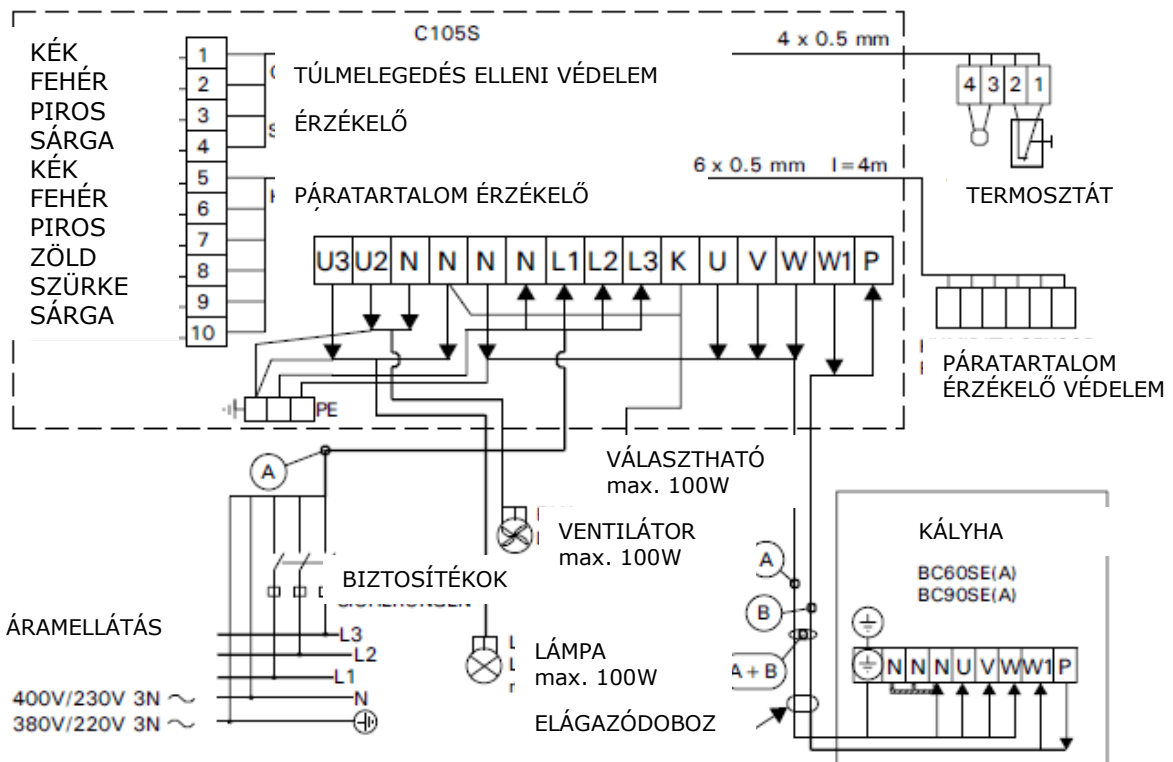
C105S

KÉK
FEHÉR
PIROS
SÁRGA
KÉK
FEHÉR
PIROS
ZÖLD
SZÜRKE
SÁRGA

1
2
3
4
5
6
7
8
9
10

TÚLMELEGEDÉS ELLENI VÉDELEM

ÉRZÉKELŐ

PÁRATARTALOM ÉRZÉKELŐ

4 x 0.5 mm

4 3 2 1

6 x 0.5 mm l=4m

TERMOSZTÁT

U3 U2 N N N N L1 L2 L3 K U V W W1 P

PÁRATARTALOM ÉRZÉKELŐ VÉDELEM

PE

VÁLASZTHATÓ
max. 100W

A

VENTILÁTOR
max. 100W

KÁLYHA

BC60SE(A)
BC90SE(A)

BIZTOSÍTÉKOK

A

B

A+B

ÁRAMELLÁTÁS

L3
L2
L1
N

LÁMPA
max. 100W

N N N U V W W1 P

400V/230V 3N $\sim$
380V/220V 3N $\sim$

ELÁGAZÓDOBOZ